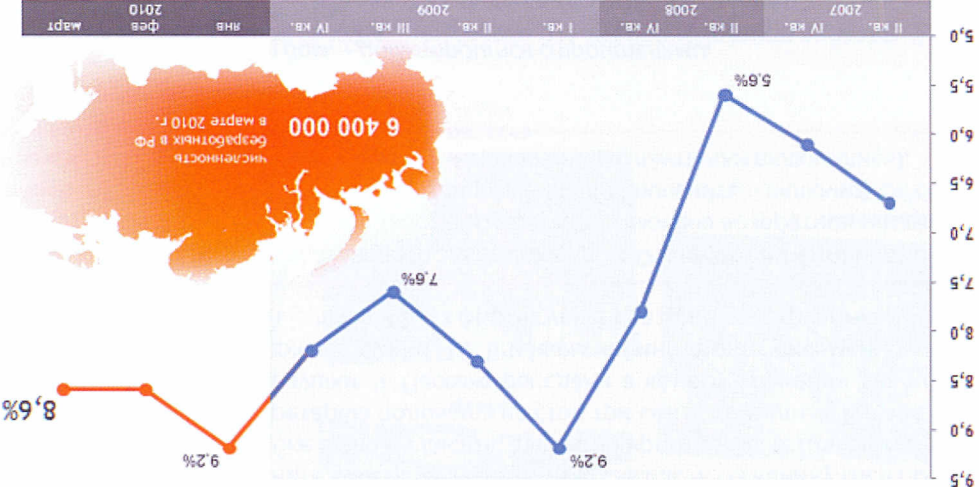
| 2007 | | 2008 | | 2009 | | | | 2010 | | |
|---|---|---|---|---|---|---|---|---|---|---|
| II кв. | IV кв. | II кв. | IV кв. | I кв. | II кв. | III кв. | IV кв. | янв | фев | март |

5,5
6,0
6,5
7,0
7,5
8,0
8,5
9,0
9,5

5,6%
7,6%
9,2%
9,2%
8,6%

6 400 000
численность безработных в РФ в марте 2010 г.